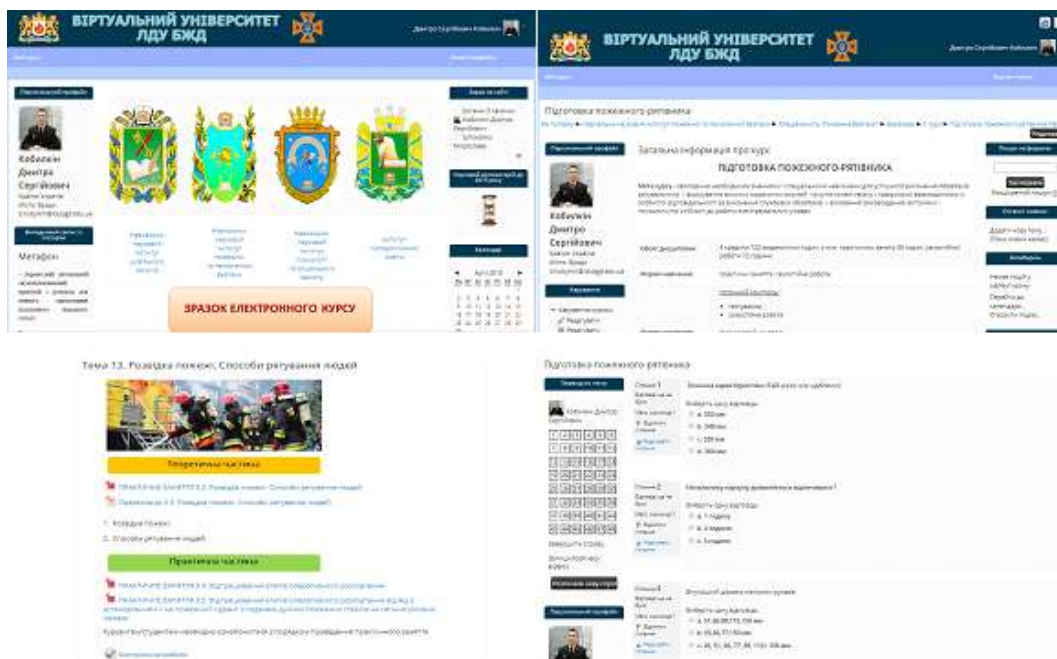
ВІРТУАЛЬНИЙ УНІВЕРСИТЕТ ЛДУ БЖД

Кобилкін Дмитро Сергійович

Метафон

ЗРАЗОК ЕЛЕКТРОННОГО КУРСУ

Календар

ВІРТУАЛЬНИЙ УНІВЕРСИТЕТ ЛДУ БЖД

Підготовка пожежного-рятівника

Кобилкін Дмитро Сергійович

Загальна інформація про курс

ПІДГОТОВКА ПОЖЕЖНОГО-РЯТІВНИКА

Тема 13. Розвідка пожеж. Способи рятування людей

Теоретична частина

1. Розвідка пожеж
2. Способи рятування людей

Практична частина

Підготовка пожежного-рятівника

Кобилкін Дмитро Сергійович

Питання 1

Питання 2

Питання 3